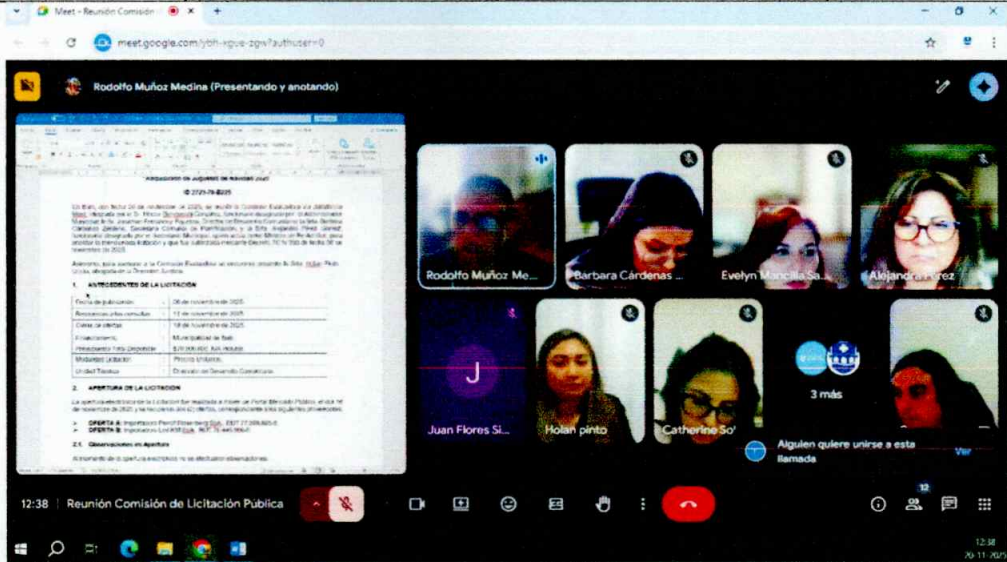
Meet - Reunión Comisión

meet.google.com/ybh-xgue-zgw?authuser=0

Rodolfo Muñoz Medina (Presentando y anotando)

Adquisición de Juguetes de Navidad 2025

ID 2725-78-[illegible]2025

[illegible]

1. ANTECEDENTES DE LA LICITACIÓN

| | |
|---|---|
| Fecha de publicación | 06 de noviembre de 2025 |
| Respuestas a las consultas | 13 de noviembre de 2025 |
| Cierre de ofertas | 18 de noviembre de 2025 |
| Financiamiento | Municipalidad de Buin |
| Presupuesto Total Disponible | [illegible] |
| Modalidad Licitación | Precios Unitarios |
| Unidad Técnica | Dirección de Desarrollo Comunitario |

2. APERTURA DE LA LICITACIÓN

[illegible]

OFERTA A: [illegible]
OFERTA B: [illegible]

2.1. Observaciones en Apertura

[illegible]

Rodolfo Muñoz Me...

Barbara Cárdenas ...

Evelyn Mancilla Sa...

Alejandra Pérez

J

Juan Flores Si...

Holan pinto

Catherine So'

3 más

Alguien quiere unirse a esta llamada

Ver

12:38 | Reunión Comisión de Licitación Pública

12

12:38
20-11-2025